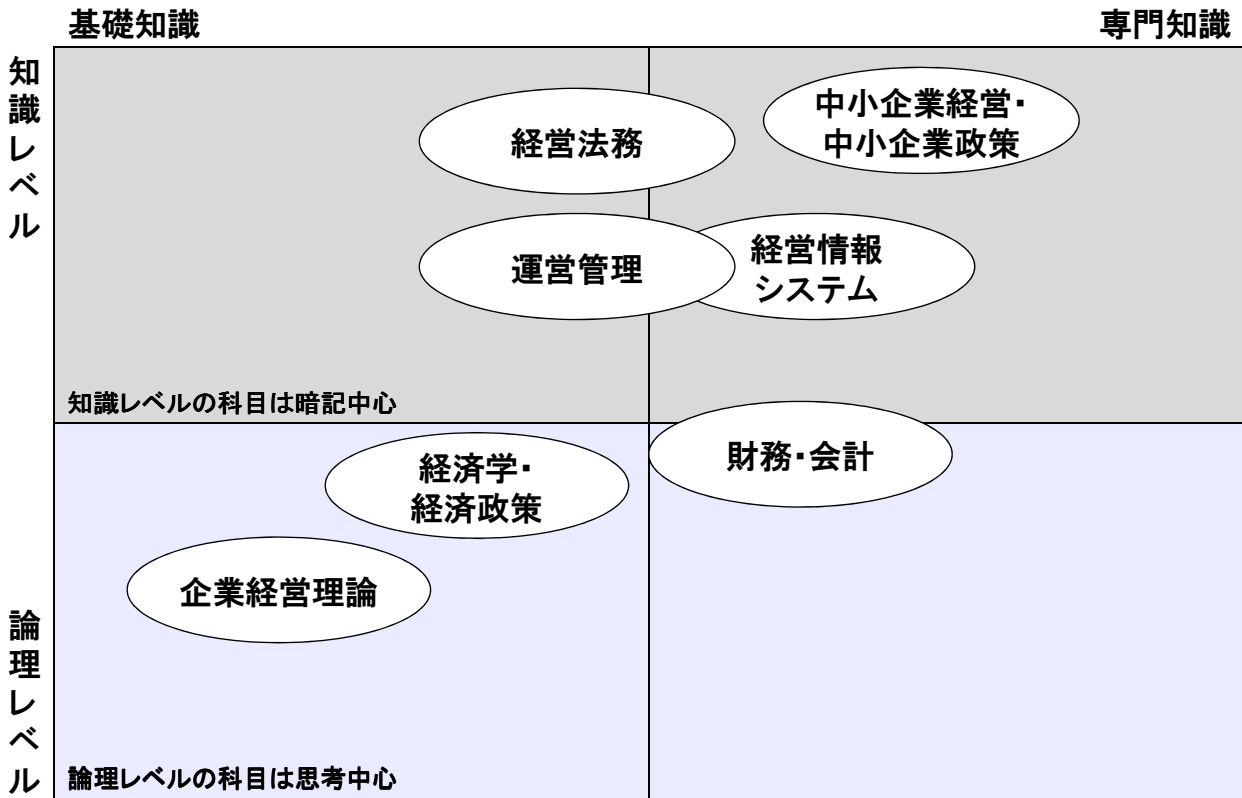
基礎知識

専門知識

知識レベル

経営法務

中小企業経営・中小企業政策

運営管理

経営情報システム

知識レベルの科目は暗記中心

財務・会計

経済学・経済政策

企業経営理論

論理レベル

論理レベルの科目は思考中心